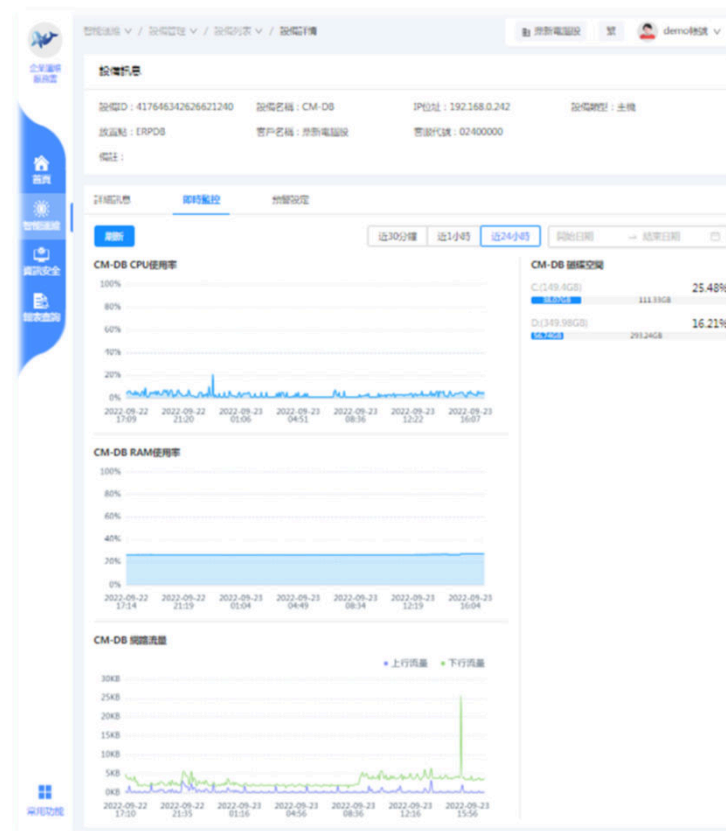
企業資訊服務

首頁

智能維運

資訊安全

報表查詢

常用功能

智能維運 ∨ / 設備管理 ∨ / 設備列表 ∨ / 設備詳情

昇新電腦股

繁

demo帳號 ∨

設備訊息

設備ID：417646342626621240
設備名稱：CM-DB
IP位址：192.168.0.242
設備類型：主機
該點：ERPDB
客戶名稱：昇新電腦股
客戶代號：02400000
備註：

詳細訊息
即時監控
告警設定

刷新

近30分鐘
近1小時
近24小時
開始日期
→
結束日期

CM-DB CPU使用率

100%
80%
60%
40%
20%
0%

2022-09-22 17:09
2022-09-22 21:20
2022-09-23 01:06
2022-09-23 04:51
2022-09-23 08:36
2022-09-23 12:22
2022-09-23 16:07

CM-DB 磁碟空間

C:(149.4GB)
25.48%
38.07GB
111.33GB

D:(349.98GB)
16.21%
56.74GB
293.24GB

CM-DB RAM使用率

100%
80%
60%
40%
20%
0%

2022-09-22 17:14
2022-09-22 21:19
2022-09-23 01:04
2022-09-23 04:49
2022-09-23 08:34
2022-09-23 12:19
2022-09-23 16:04

CM-DB 網路流量

上行流量
下行流量

30KB
25KB
20KB
15KB
10KB
5KB
0KB

2022-09-22 17:10
2022-09-22 21:35
2022-09-23 01:16
2022-09-23 04:56
2022-09-23 08:36
2022-09-23 12:16
2022-09-23 15:56